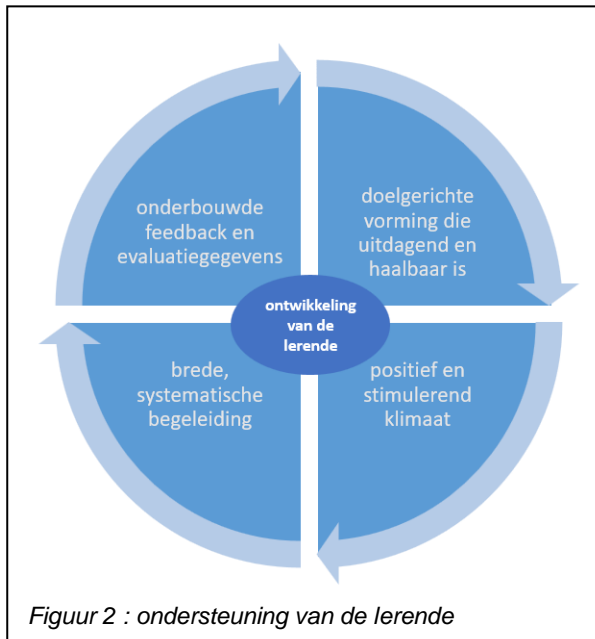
onderbouwde feedback en evaluatiegegevens

doelgerichte vorming die uitdagend en haalbaar is

ontwikkeling van de lerende

brede, systematische begeleiding

positief en stimulerend klimaat

Figuur 2 : ondersteuning van de lerende